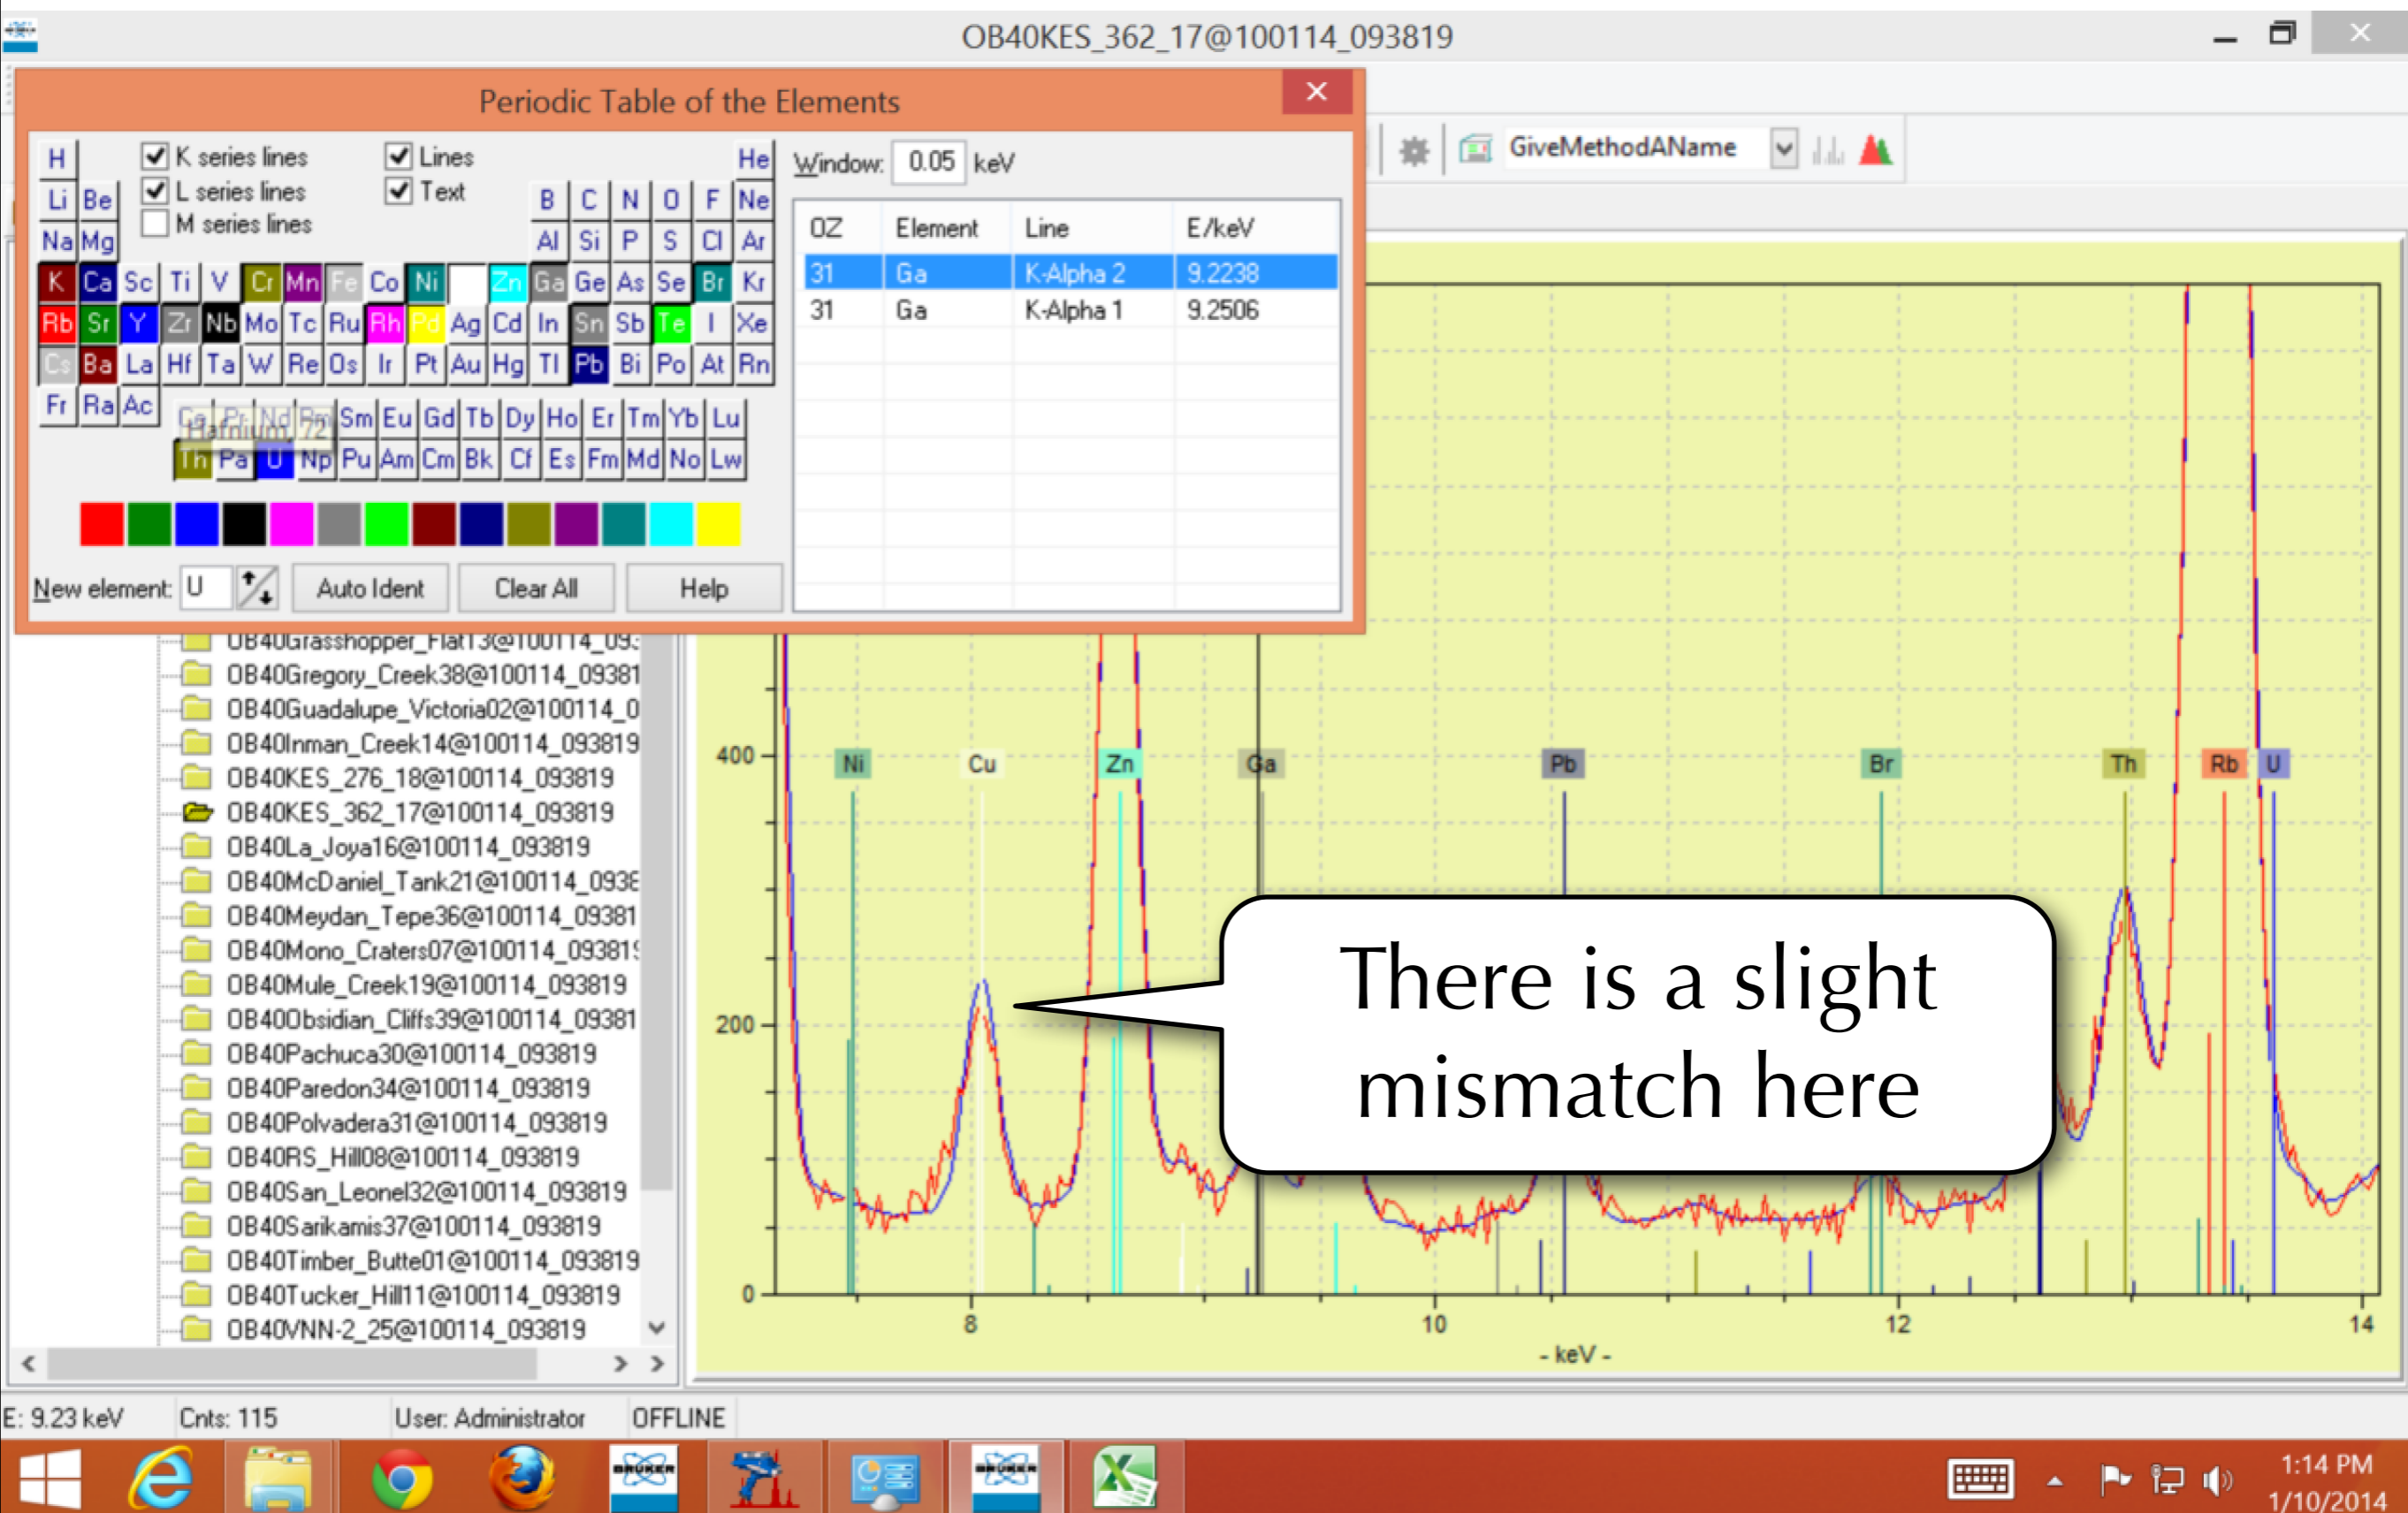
OB40KES_362_17@100114_093819

Periodic Table of the Elements

K series lines
L series lines
M series lines
Lines
Text

H He
Li Be B C N O F Ne
Na Mg Al Si P S Cl Ar
K Ca Sc Ti V Cr Mn Fe Co Ni Zn Ga Ge As Se Br Kr
Rb Sr Y Zr Nb Mo Tc Ru Rh Pd Ag Cd In Sn Sb Te I Xe
Cs Ba La Hf Ta W Re Os Ir Pt Au Hg Tl Pb Bi Po At Rn
Fr Ra Ac
Ce Pr Nd Pm Sm Eu Gd Tb Dy Ho Er Tm Yb Lu
Hafnium 72
Th Pa U Np Pu Am Cm Bk Cf Es Fm Md No Lw

New element: U
Auto Ident
Clear All
Help

Window: 0.05 keV

| OZ | Element | Line | E/keV |
|---|---|---|---|
| 31 | Ga | K-Alpha 2 | 9.2238 |
| 31 | Ga | K-Alpha 1 | 9.2506 |

GiveMethodAName

OB40Grasshopper_Flat13@100114_093
OB40Gregory_Creek38@100114_09381
OB40Guadalupe_Victoria02@100114_0
OB40Inman_Creek14@100114_093819
OB40KES_276_18@100114_093819
OB40KES_362_17@100114_093819
OB40La_Joya16@100114_093819
OB40McDaniel_Tank21@100114_0938
OB40Meydan_Tepe36@100114_09381
OB40Mono_Craters07@100114_09381
OB40Mule_Creek19@100114_093819
OB40Obsidian_Cliffs39@100114_09381
OB40Pachuca30@100114_093819
OB40Paredon34@100114_093819
OB40Polvadera31@100114_093819
OB40RS_Hill08@100114_093819
OB40San_Leonel32@100114_093819
OB40Sarikamis37@100114_093819
OB40Timber_Butte01@100114_093819
OB40Tucker_Hill11@100114_093819
OB40VNN-2_25@100114_093819

400
200
0
Ni Cu Zn Ga Pb Br Th Rb U
8 10 12 14
- keV -

There is a slight mismatch here

E: 9.23 keV Cnts: 115 User: Administrator OFFLINE

1:14 PM
1/10/2014